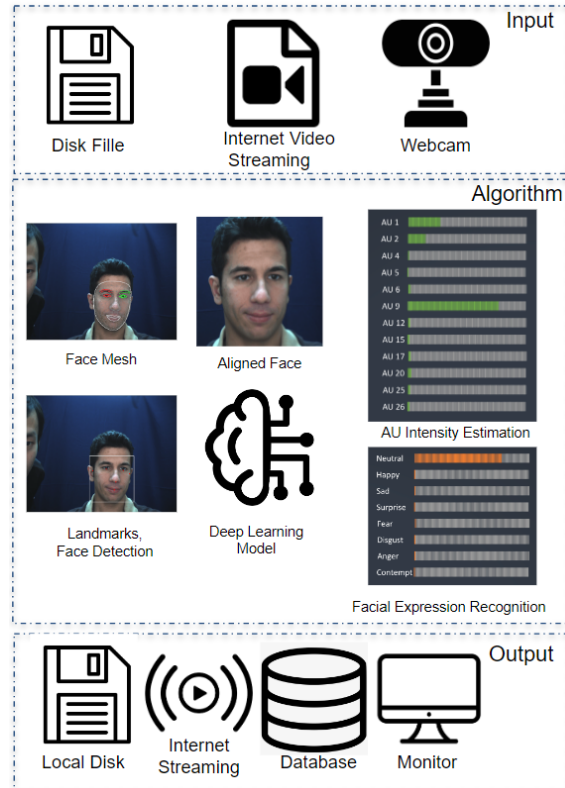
Input

Disk Fille

Internet Video Streaming

Webcam

Algorithm

AU 1
AU 2
AU 4
AU 5
AU 6
AU 9
AU 12
AU 15
AU 17
AU 20
AU 25
AU 26

Face Mesh

Aligned Face

AU Intensity Estimation

Neutral
Happy
Sad
Surprise
Fear
Disgust
Anger
Contempt

Landmarks, Face Detection

Deep Learning Model

Facial Expression Recognition

Output

Local Disk

Internet Streaming

Database

Monitor